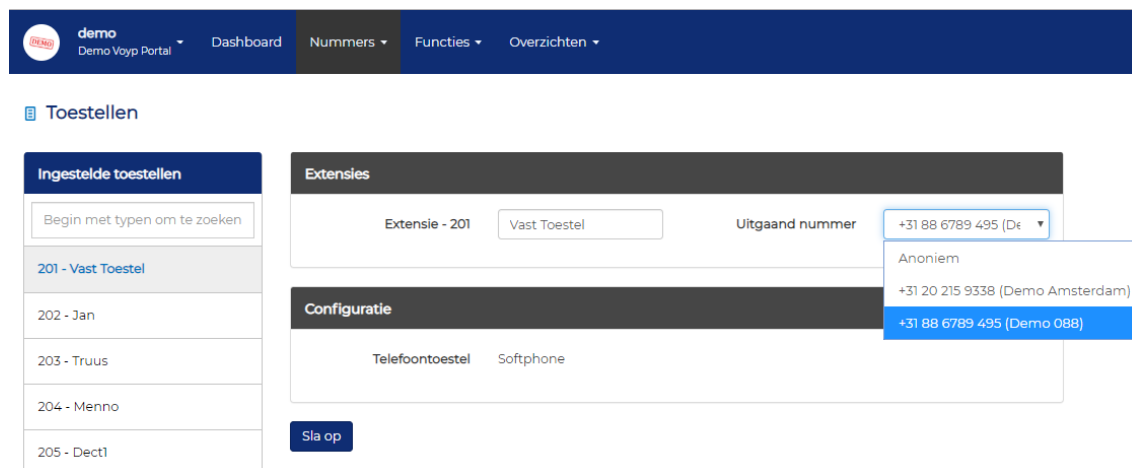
DEMO demo
Demo Voyp Portal

Dashboard Nummers ▾ Functies ▾ Overzichten ▾

Toestellen

Ingestelde toestellen

Begin met typen om te zoeken

201 - Vast Toestel

202 - Jan

203 - Truus

204 - Menno

205 - Dect1

Extensies

Extensie - 201 Vast Toestel

Uitgaand nummer +31 88 6789 495 (De

Anoniem

+31 20 215 9338 (Demo Amsterdam)

+31 88 6789 495 (Demo 088)

Configuratie

Telefoontoestel Softphone

Sla op